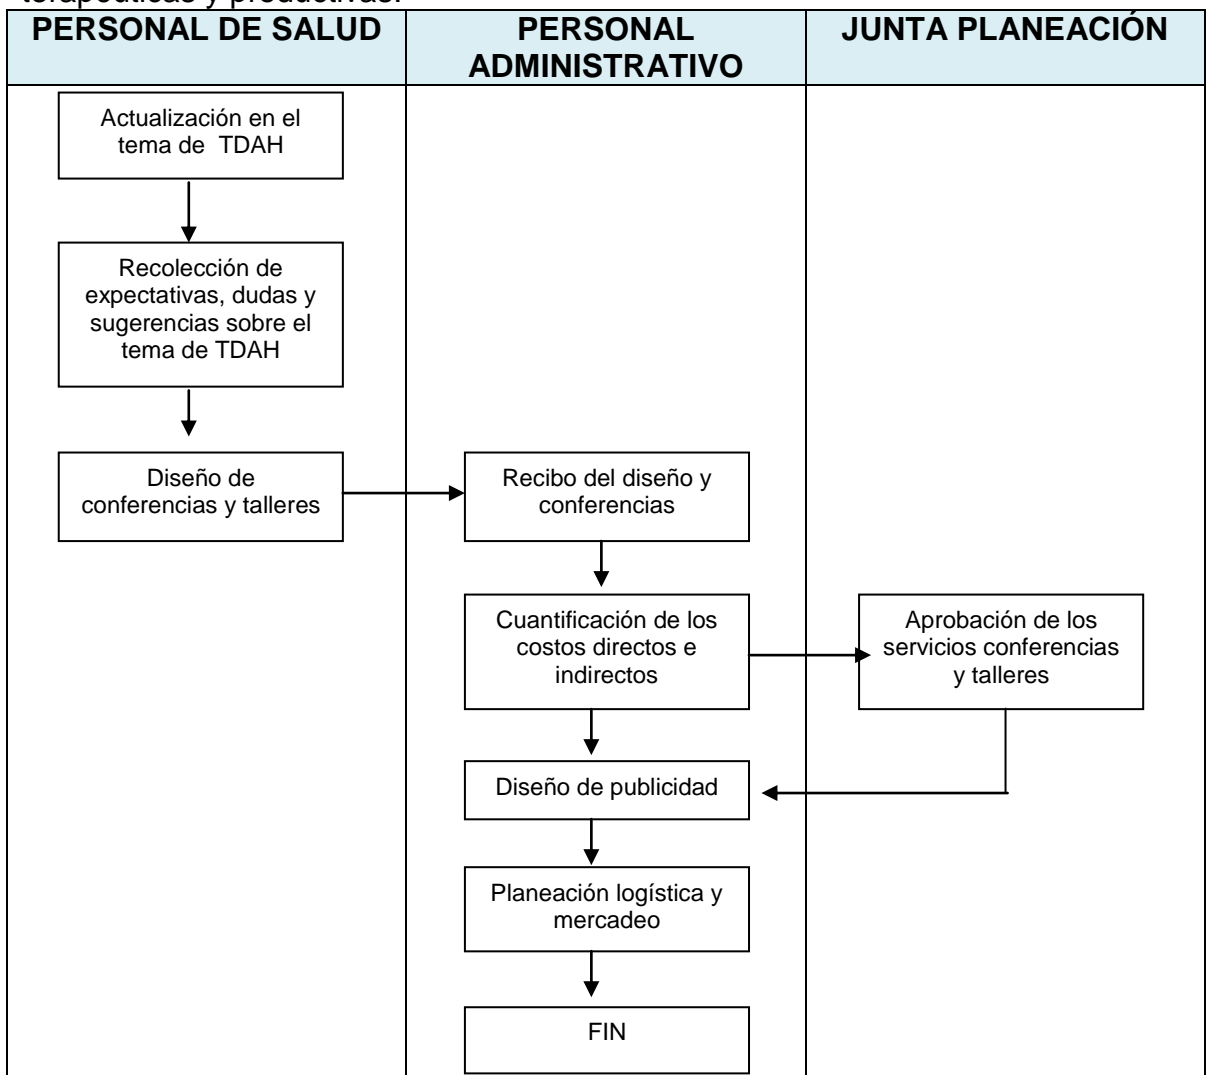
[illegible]

| PERSONAL DE SALUD | PERSONAL ADMINISTRATIVO | JUNTA PLANEACIÓN |
|---|---|---|

Actualización en el tema de TDAH

Recolección de expectativas, dudas y sugerencias sobre el tema de TDAH

Diseño de conferencias y talleres

Recibo del diseño y conferencias

Cuantificación de los costos directos e indirectos

Aprobación de los servicios conferencias y talleres

Diseño de publicidad

Planeación logística y mercadeo

FIN